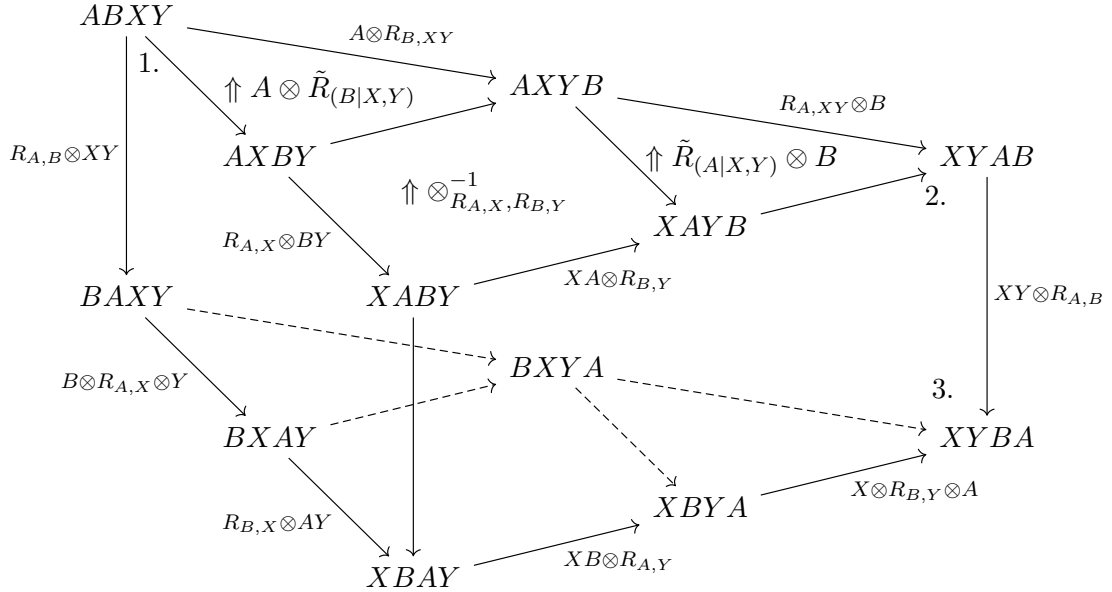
$ABXY$

$A\otimes R_{B,XY}$

1.

$\Uparrow A\otimes\tilde{R}_{(B|X,Y)}$

$AXYB$

$R_{A,XY}\otimes B$

$R_{A,B}\otimes XY$

$AXBY$

$\Uparrow \tilde{R}_{(A|X,Y)}\otimes B$

$XYAB$

$\Uparrow \otimes^{-1}_{R_{A,X},R_{B,Y}}$

2.

$XAYB$

$R_{A,X}\otimes BY$

$BAXY$

$XABY$

$XA\otimes R_{B,Y}$

$XY\otimes R_{A,B}$

$BXYA$

$B\otimes R_{A,X}\otimes Y$

3.

$BXAY$

$XYBA$

$XBYA$

$R_{B,X}\otimes AY$

$X\otimes R_{B,Y}\otimes A$

$XBAY$

$XB\otimes R_{A,Y}$